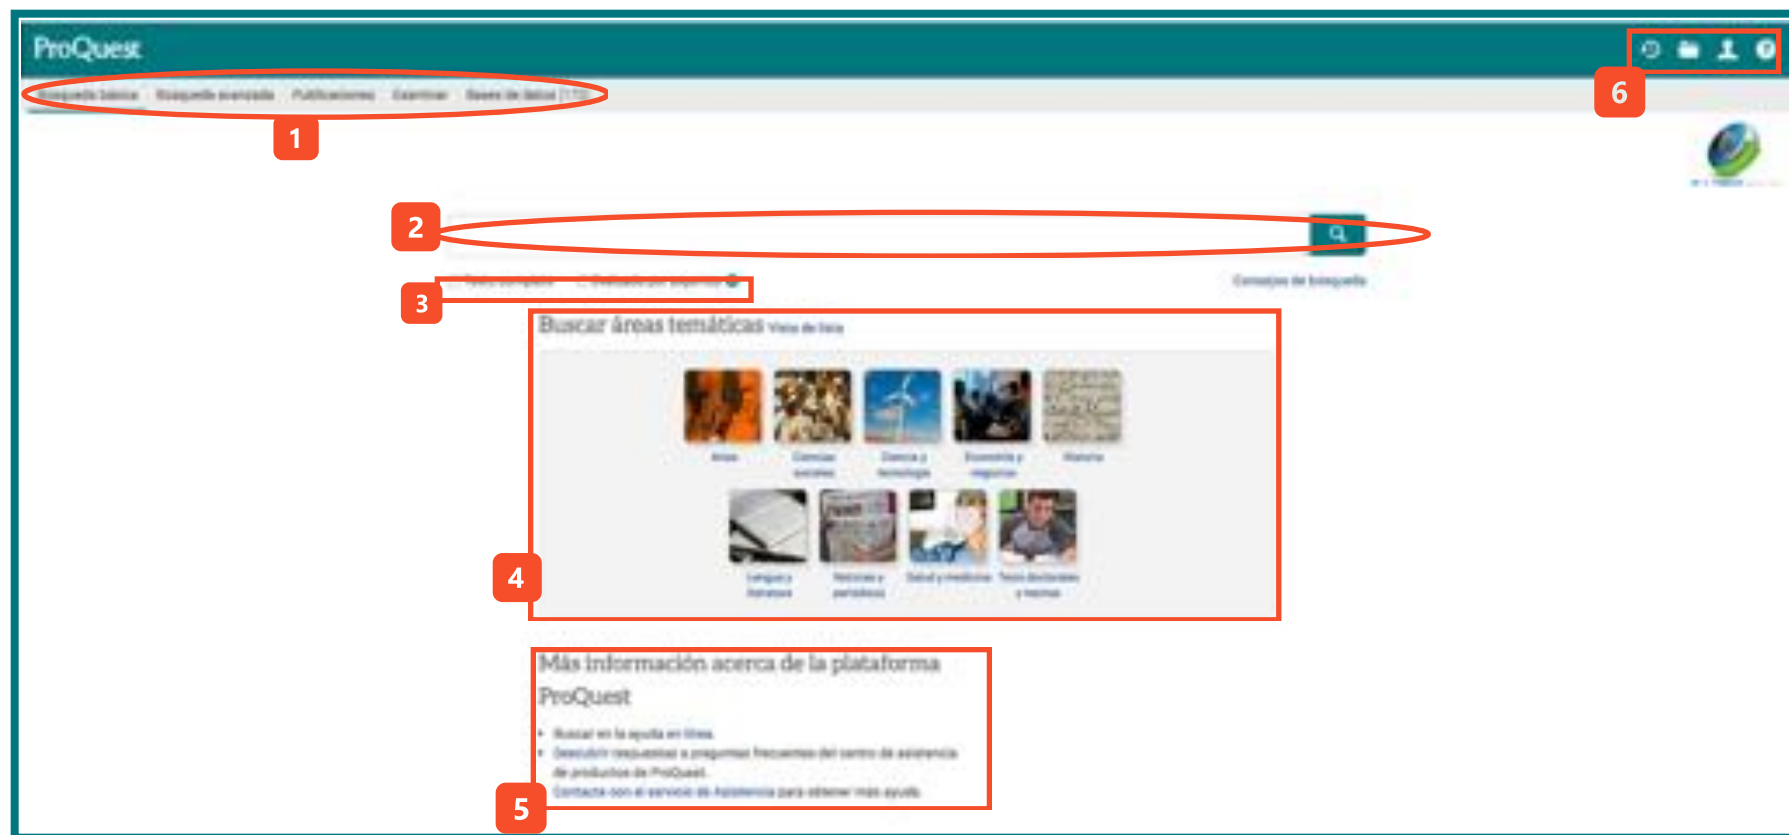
ProQuest

Búsqueda básica Búsqueda avanzada Publicaciones Examinar Bases de datos (113)

6

1

2

3

Texto completo Evaluado por expertos

Consejos de búsqueda

Buscar áreas temáticas Vista de lista

Artes

Ciencias sociales

Ciencia y tecnología

Economía y negocios

Historia

Lenguas y literatura

Noticias y periódicos

Salud y medicina

Tesis doctorales y tesinas

4

Más información acerca de la plataforma ProQuest

• Buscar en la ayuda en línea.
• Descubrir respuestas a preguntas frecuentes del centro de asistencia de productos de ProQuest.
Contacte con el servicio de Asistencia para obtener más ayuda.

5